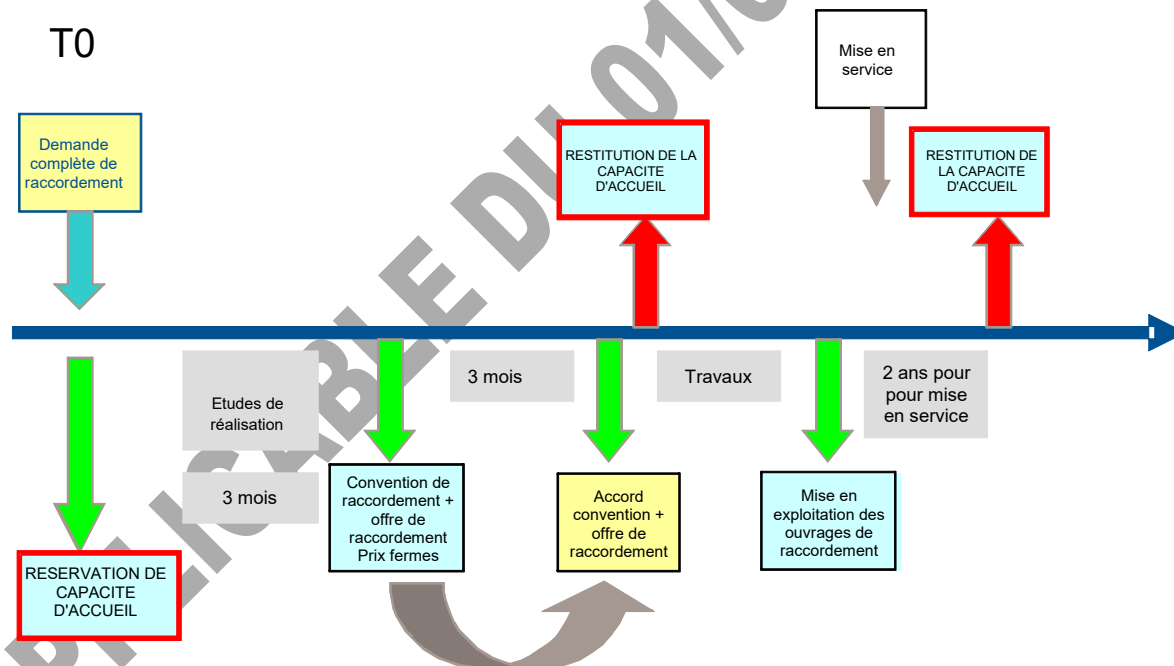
T0

Demande complète de raccordement

RESTITUTION DE LA CAPACITE D'ACCUEIL

Mise en service

RESTITUTION DE LA CAPACITE D'ACCUEIL

Etudes de réalisation

3 mois

3 mois

Travaux

2 ans pour pour mise en service

RESERVATION DE CAPACITE D'ACCUEIL

Convention de raccordement + offre de raccordement Prix fermes

Accord convention + offre de raccordement

Mise en exploitation des ouvrages de raccordement

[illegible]ICABLE DU 01/0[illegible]